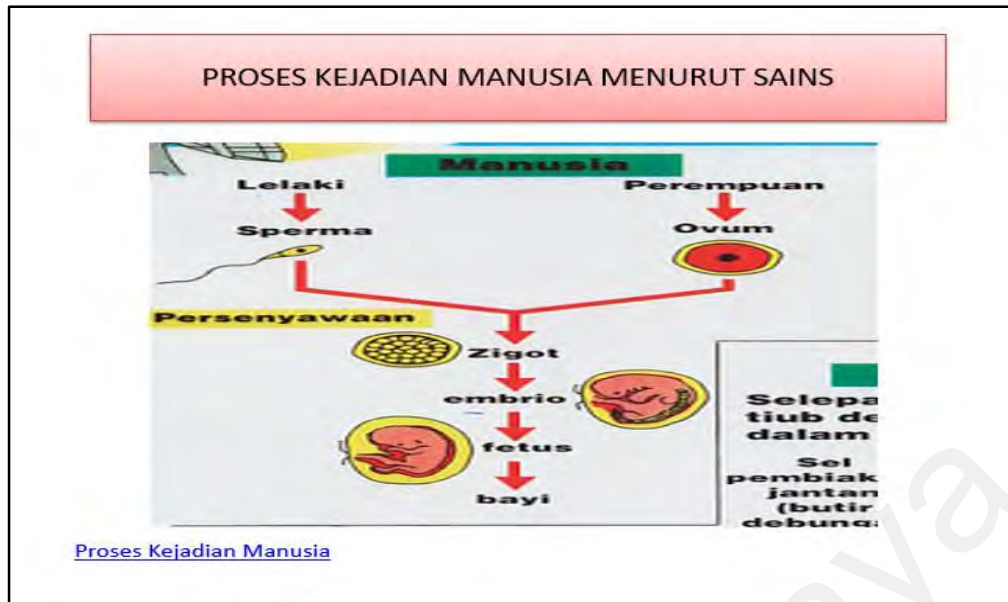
PROSES KEJADIAN MANUSIA MENURUT SAINS

Manusia

Lelaki

Sperma

Perempuan

Ovum

Persenyawaan

Zigot

embrio

fetus

bayi

Selepa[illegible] tiub de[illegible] dalam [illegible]

Sel pembiak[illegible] jantan (butir debung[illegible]

Proses Kejadian Manusia